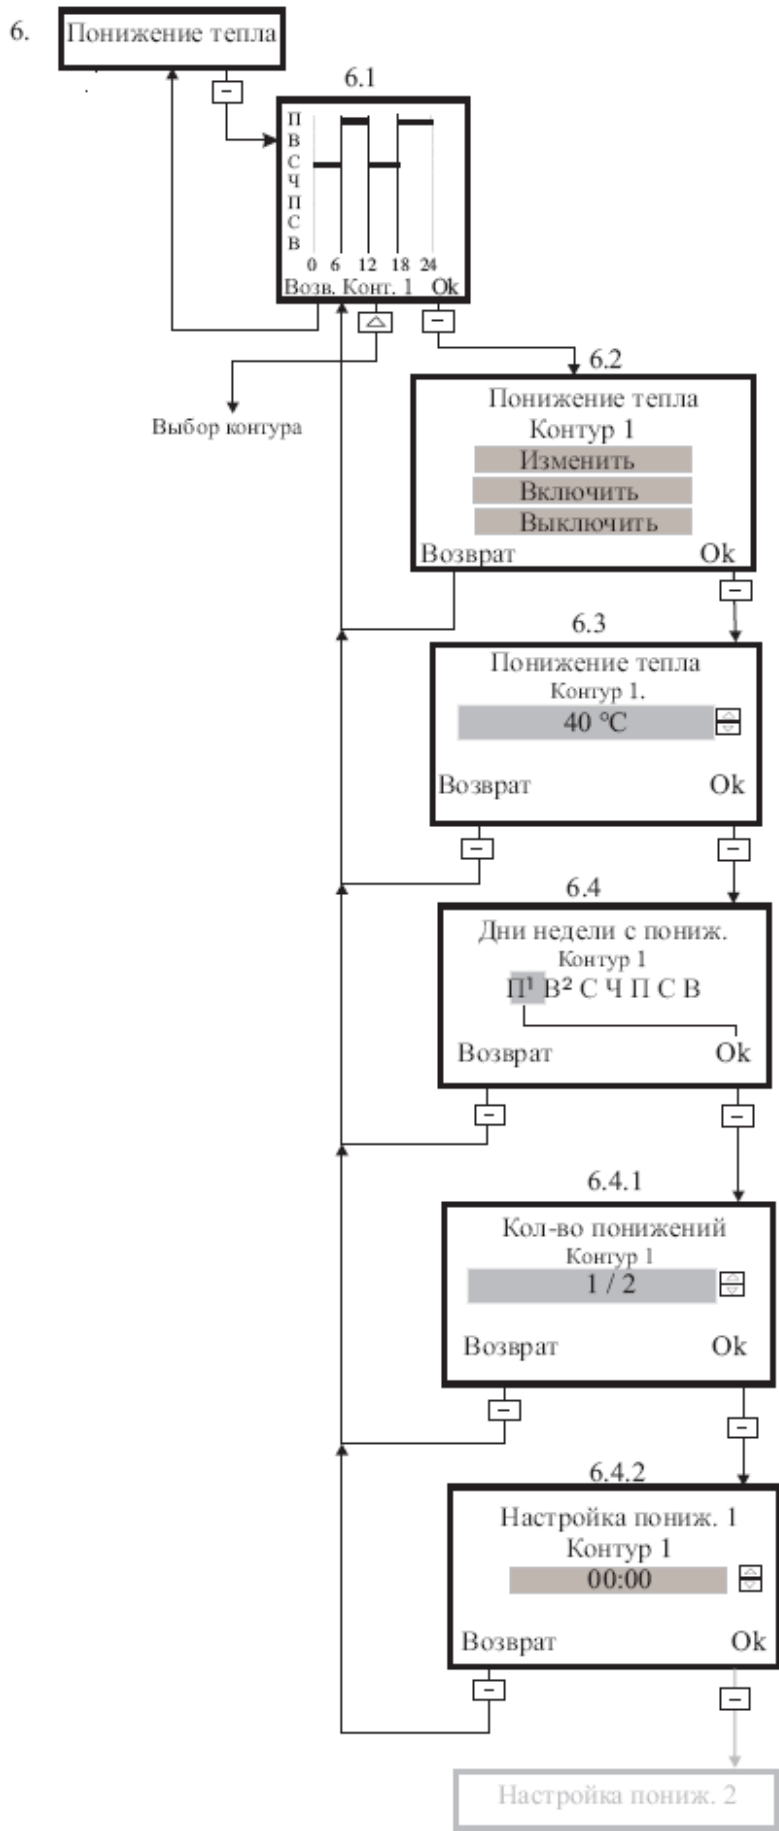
6. Понижение тепла

6.1

П
В
С
Ч
П
С
В

0 6 12 18 24

Возв. Конт. 1 Ok

Выбор контура

6.2

Понижение тепла
Контур 1
Изменить
Включить
Выключить
Возврат Ok

6.3

Понижение тепла
Контур 1.
40 °C
Возврат Ok

6.4

Дни недели с пониж.
Контур 1
П¹ В² С Ч П С В
Возврат Ok

6.4.1

Кол-во понижений
Контур 1
1 / 2
Возврат Ok

6.4.2

Настройка пониж. 1
Контур 1
00:00
Возврат Ok

Настройка пониж. 2